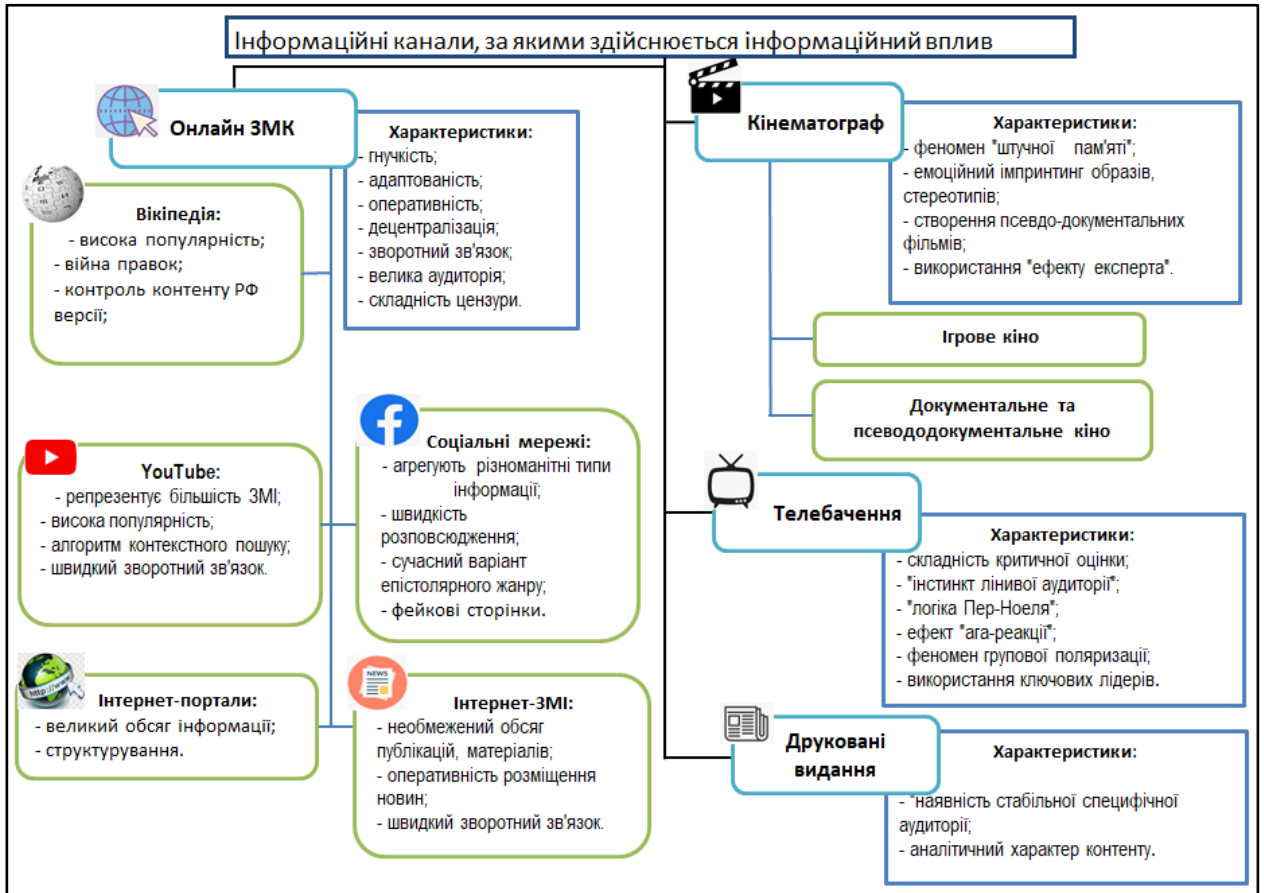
Інформаційні канали, за якими здійснюється інформаційний вплив

Онлайн ЗМК

Характеристики:
- гнучкість;
- адаптованість;
- оперативність;
- децентралізація;
- зворотний зв'язок;
- велика аудиторія;
- складність цензури.

Вікіпедія:
- висока популярність;
- війна правок;
- контроль контенту РФ версії;

YouTube:
- репрезентує більшість ЗМІ;
- висока популярність;
- алгоритм контекстного пошуку;
- швидкий зворотний зв'язок.

Соціальні мережі:
- агрегують різноманітні типи інформації;
- швидкість розповсюдження;
- сучасний варіант епістолярного жанру;
- фейкові сторінки.

Інтернет-портали:
- великий обсяг інформації;
- структурування.

Інтернет-ЗМІ:
- необмежений обсяг публікацій, матеріалів;
- оперативність розміщення новин;
- швидкий зворотний зв'язок.

Кінематограф

Характеристики:
- феномен "штучної пам'яті";
- емоційний імпринтинг образів, стереотипів;
- створення псевдо-документальних фільмів;
- використання "ефекту експерта".

Ігрове кіно

Документальне та псеводокументальне кіно

Телебачення

Характеристики:
- складність критичної оцінки;
- "інстинкт лінивої аудиторії";
- "логіка Пер-Ноеля";
- ефект "ага-реакції";
- феномен групової поляризації;
- використання ключових лідерів.

Друковані видання

Характеристики:
- "наявність стабільної специфічної аудиторії;
- аналітичний характер контенту.